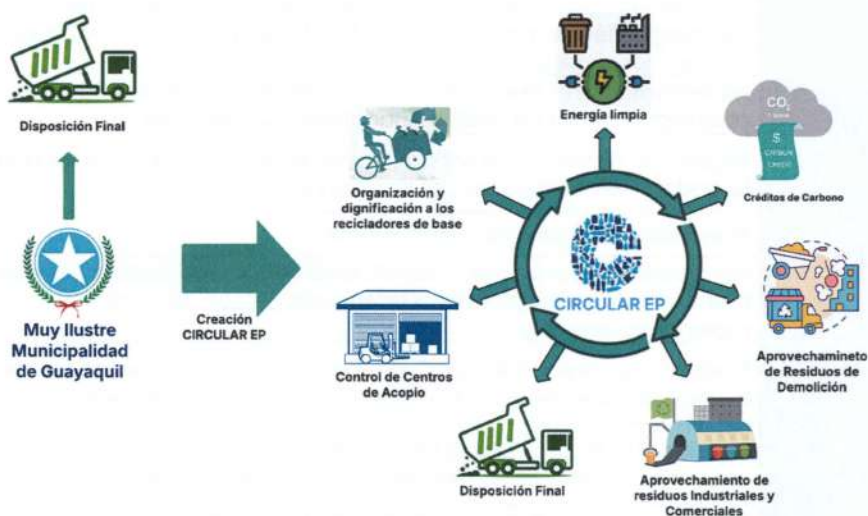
Disposición Final

Muy Ilustre Municipalidad de Guayaquil

Creación CIRCULAR EP

Organización y dignificación a los recicladores de base

Control de Centros de Acopio

Energía limpia

$CO_2$

Créditos de Carbono

CIRCULAR EP

Aprovechamineto de Residuos de Demolición

Aprovechamiento de residuos Industriales y Comerciales

Disposición Final